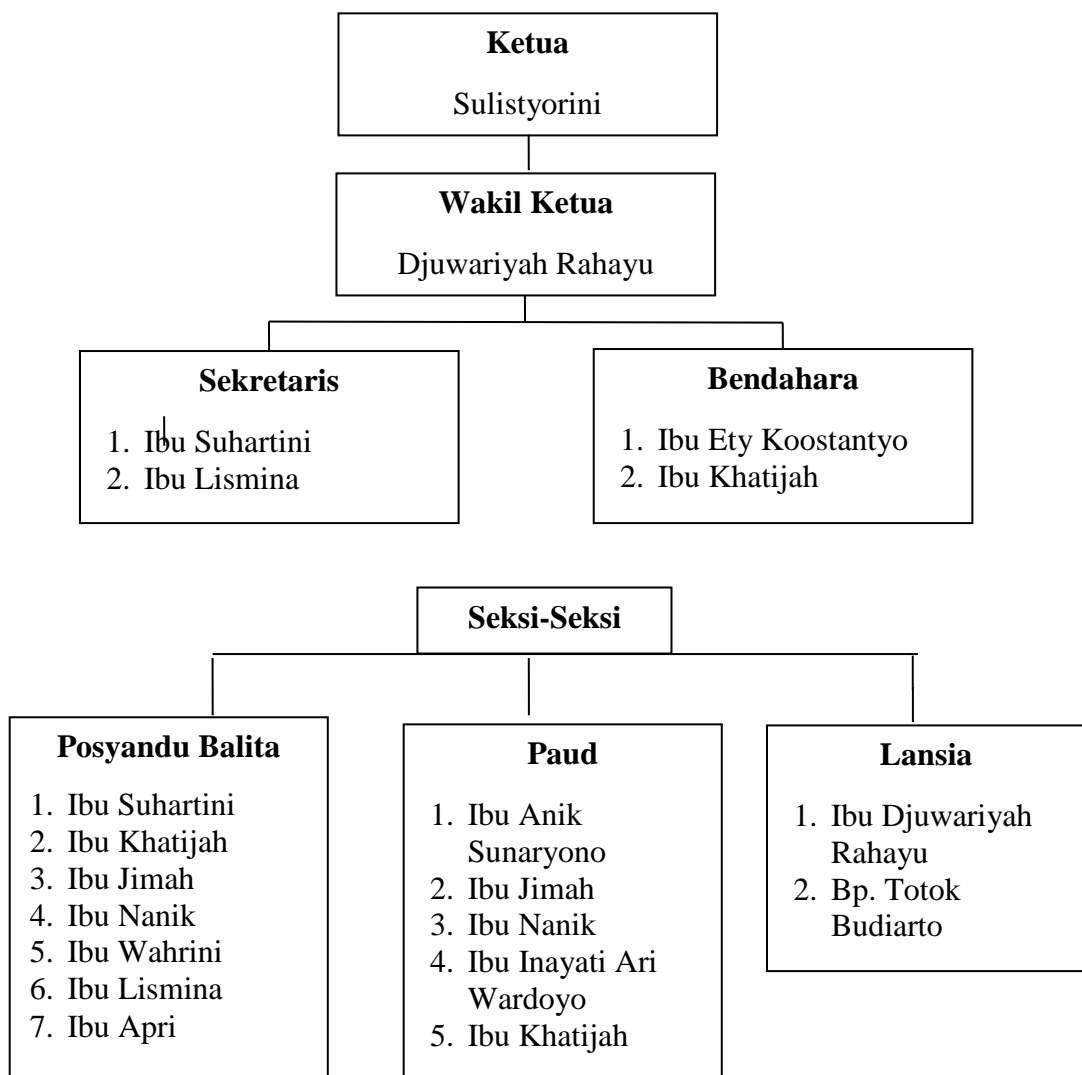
Ketua

Sulistyorini

Wakil Ketua

Djuwariyah Rahayu

Sekretaris

1. Ibu Suhartini
2. Ibu Lismina

Bendahara

1. Ibu Ety Koostantyo
2. Ibu Khatijah

Seksi-Seksi

Posyandu Balita

1. Ibu Suhartini
2. Ibu Khatijah
3. Ibu Jimah
4. Ibu Nanik
5. Ibu Wahrini
6. Ibu Lismina
7. Ibu Apri

Paud

1. Ibu Anik Sunaryono
2. Ibu Jimah
3. Ibu Nanik
4. Ibu Inayati Ari Wardoyo
5. Ibu Khatijah

Lansia

1. Ibu Djuwariyah Rahayu
2. Bp. Totok Budiarto